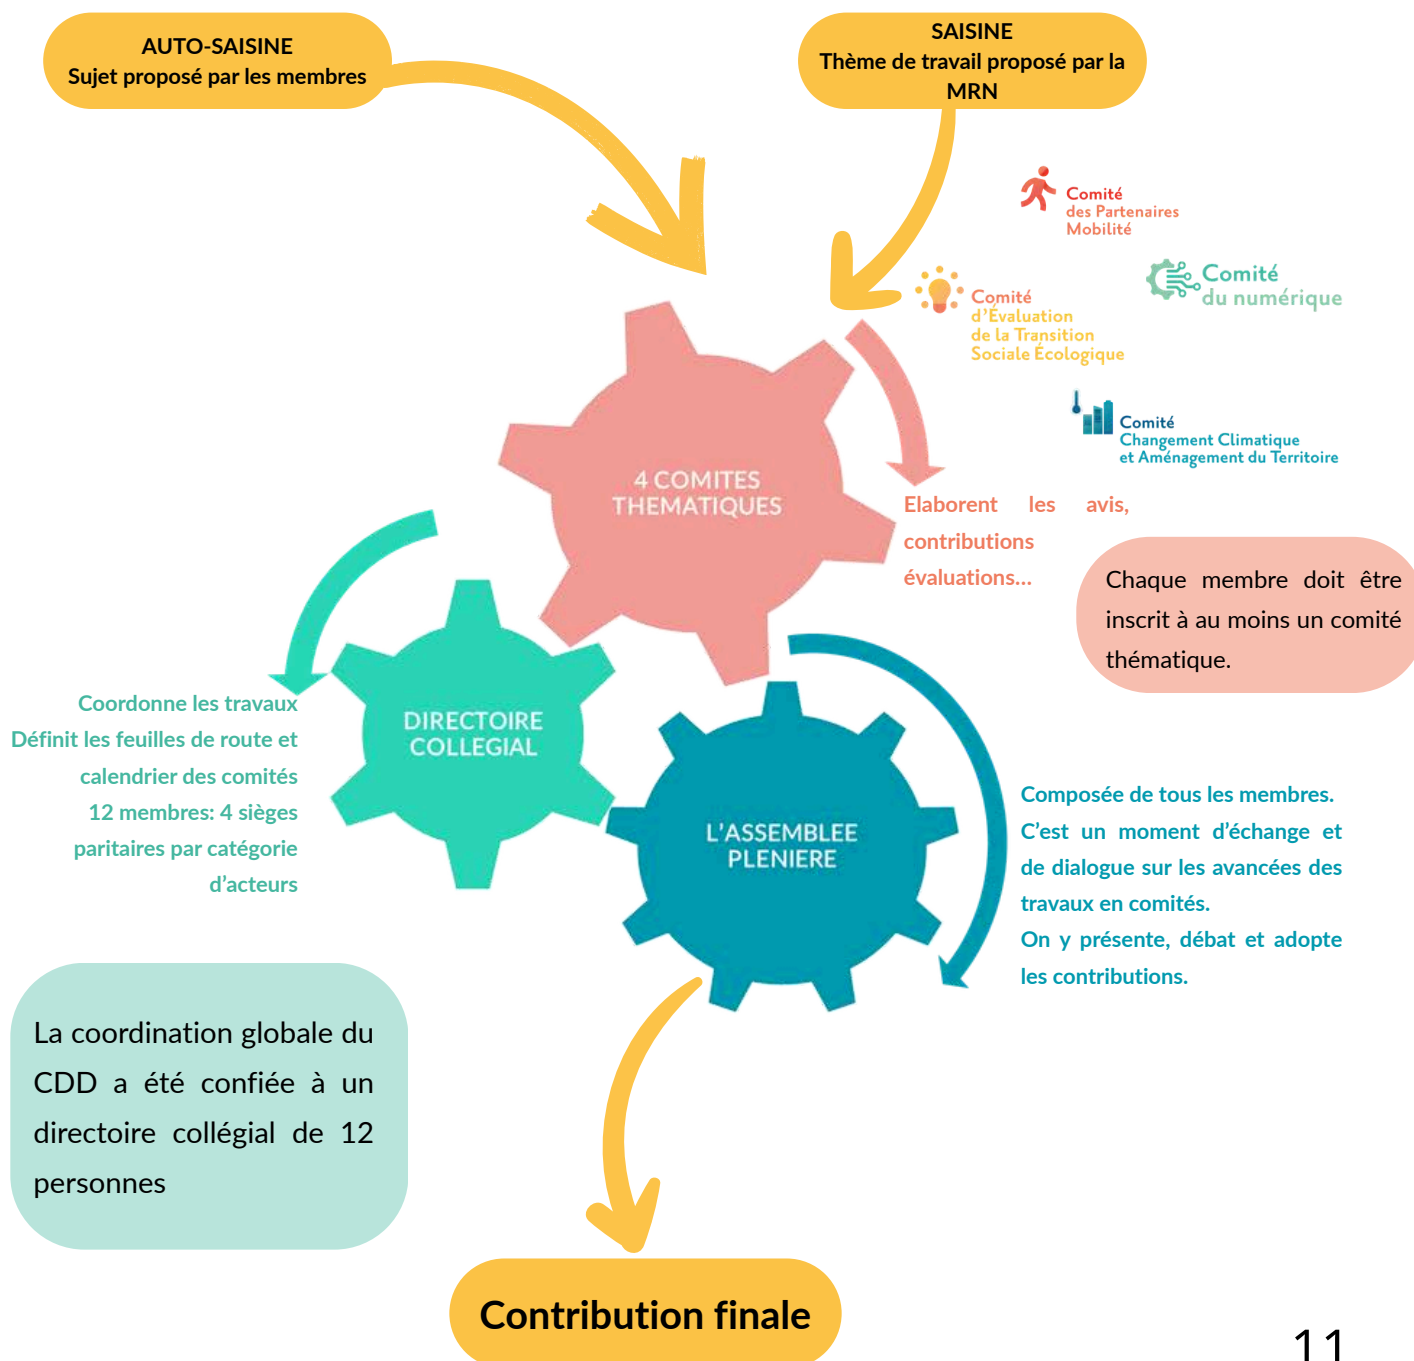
AUTO-SAISINE
Sujet proposé par les membres

SAISINE
Thème de travail proposé par la MRN

Comité des Partenaires Mobilité

Comité du numérique

Comité d'Évaluation de la Transition Sociale Écologique

Comité Changement Climatique et Aménagement du Territoire

4 COMITES THEMATIQUES

Elaborent les avis, contributions évaluations...

Chaque membre doit être inscrit à au moins un comité thématique.

Coordonne les travaux
Définit les feuilles de route et calendrier des comités
12 membres: 4 sièges paritaires par catégorie d'acteurs

DIRECTOIRE COLLEGIAL

L'ASSEMBLEE PLENIERE

Composée de tous les membres.
C'est un moment d'échange et de dialogue sur les avancées des travaux en comités.
On y présente, débat et adopte les contributions.

La coordination globale du CDD a été confiée à un directoire collégial de 12 personnes

Contribution finale

11